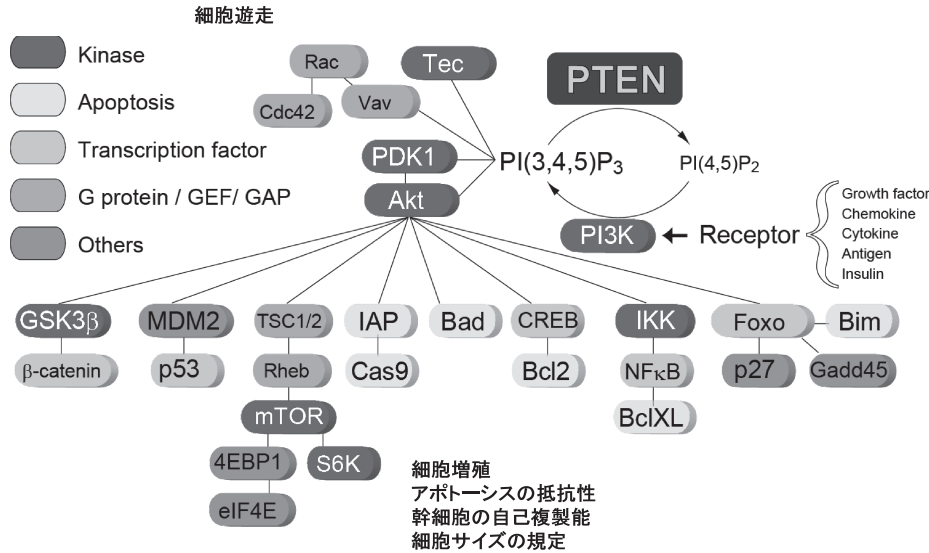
細胞遊走

Kinase

Apoptosis

Transcription factor

G protein / GEF/ GAP

Others

Rac

Tec

Cdc42

Vav

PTEN

PDK1

PI(3,4,5)P$_3$

PI(4,5)P$_2$

Akt

Growth factor
Chemokine
Cytokine
Antigen
Insulin

PI3K

Receptor

GSK3β

MDM2

TSC1/2

IAP

Bad

CREB

IKK

Foxo

Bim

β-catenin

p53

Rheb

Cas9

Bcl2

NFκB

p27

Gadd45

BclXL

mTOR

4EBP1

S6K

eIF4E

細胞増殖
アポトーシスの抵抗性
幹細胞の自己複製能
細胞サイズの規定